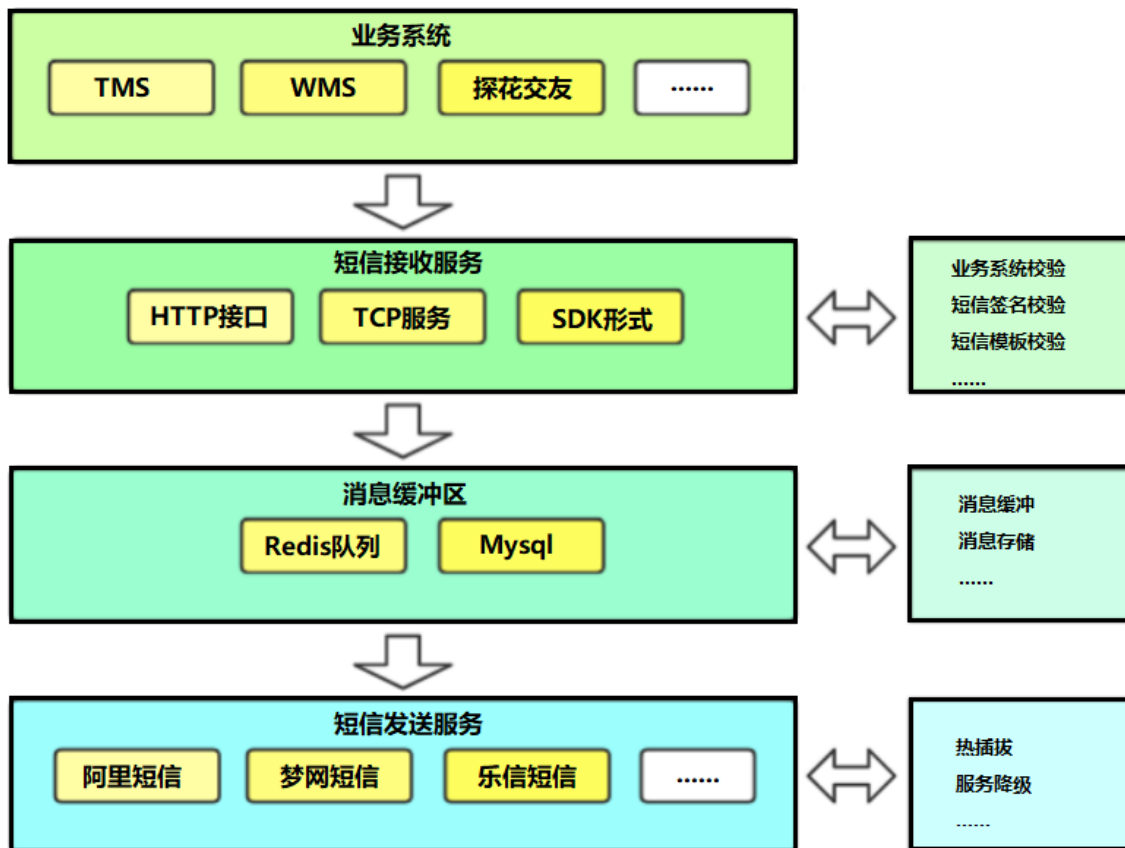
业务系统

TMS
WMS
探花交友
......

短信接收服务

HTTP接口
TCP服务
SDK形式

业务系统校验
短信签名校验
短信模板校验
......

消息缓冲区

Redis队列
Mysql

消息缓冲
消息存储
......

短信发送服务

阿里短信
梦网短信
乐信短信
......

热插拔
服务降级
......